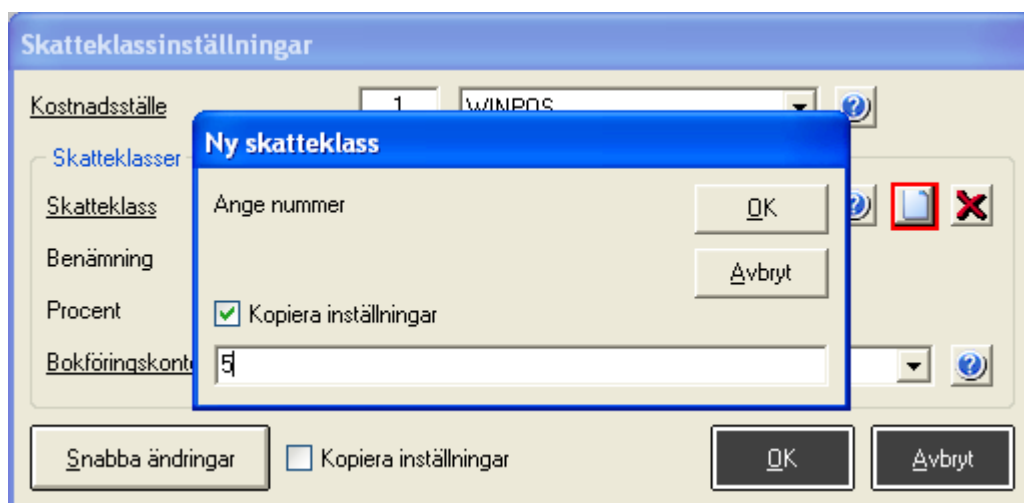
Skatteklassinställningar

Kostnadsställe
1
WINPOS

Skatteklasser
Skatteklass
Benämning
Procent
Bokföringskonto

Ny skatteklass
Ange nummer
OK
Avbryt
Kopiera inställningar
5

Snabba ändringar
Kopiera inställningar
OK
Avbryt